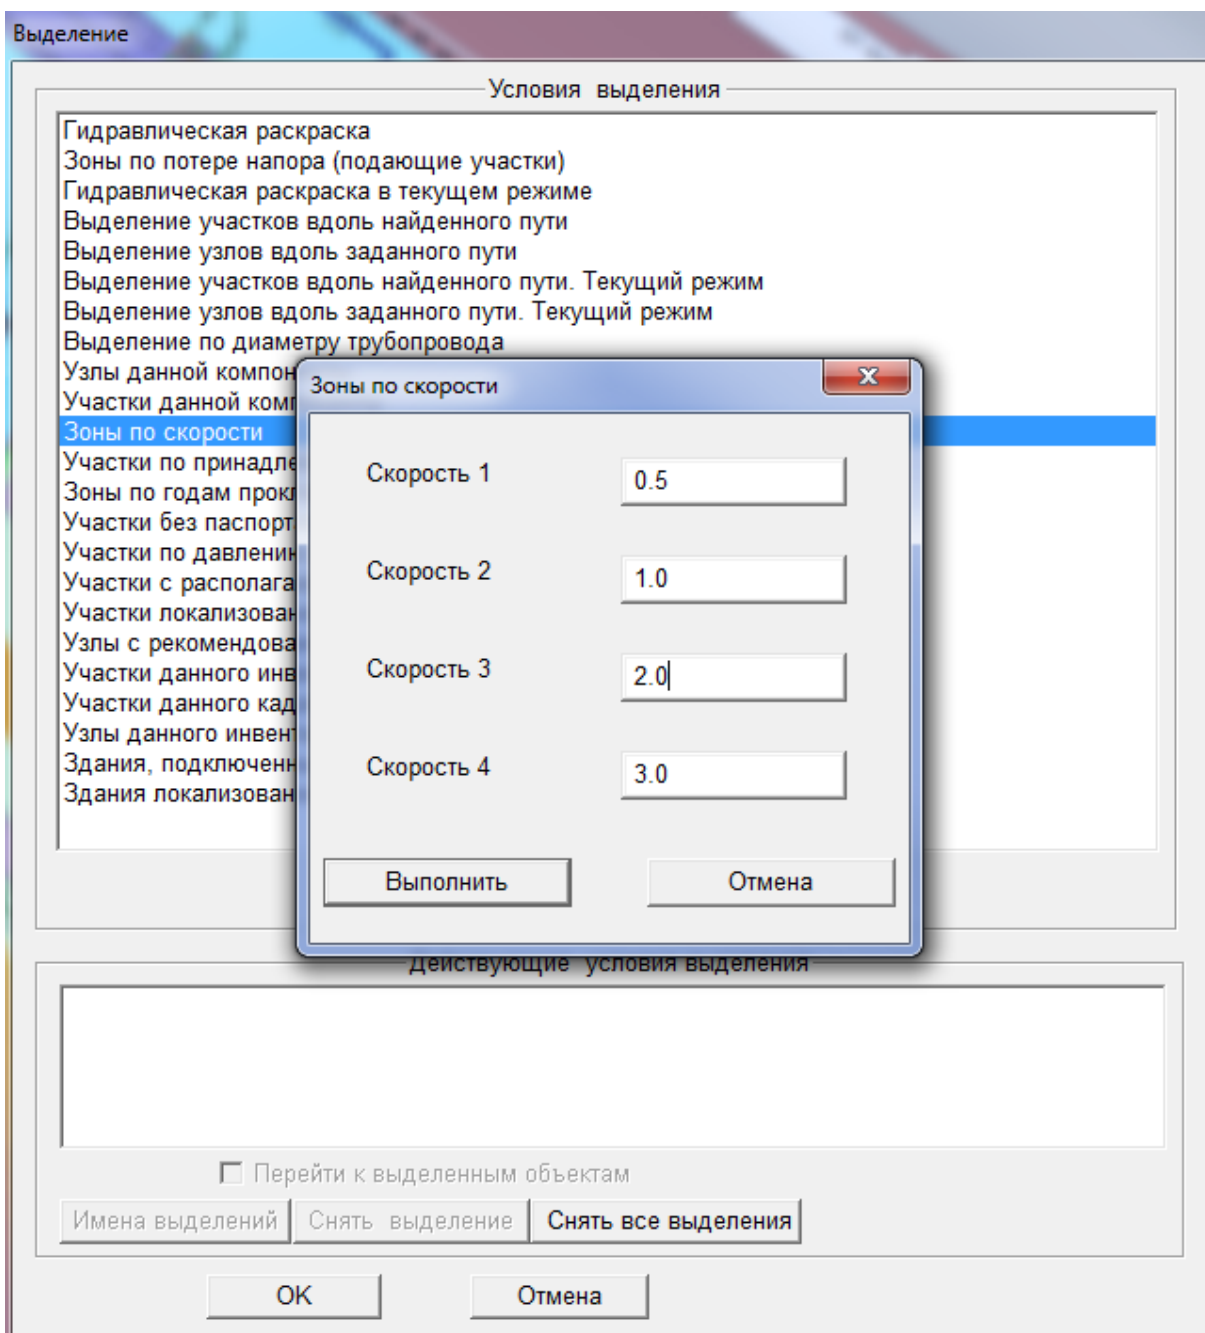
Выделение

Условия выделения

Гидравлическая раскраска
Зоны по потере напора (подающие участки)
Гидравлическая раскраска в текущем режиме
Выделение участков вдоль найденного пути
Выделение узлов вдоль заданного пути
Выделение участков вдоль найденного пути. Текущий режим
Выделение узлов вдоль заданного пути. Текущий режим
Выделение по диаметру трубопровода
Узлы данной компон
Участки данной комп
Зоны по скорости
Участки по принадле
Зоны по годам прокл
Участки без паспорт
Участки по давлени
Участки с располага
Участки локализован
Узлы с рекомендова
Участки данного инв
Участки данного кад
Узлы данного инвен
Здания, подключенн
Здания локализован

Зоны по скорости

Скорость 1 | 0.5

Скорость 2 | 1.0

Скорость 3 | 2.0

Скорость 4 | 3.0

Выполнить | Отмена

Действующие условия выделения

Перейти к выделенным объектам

Имена выделений | Снять выделение | Снять все выделения

OK | Отмена